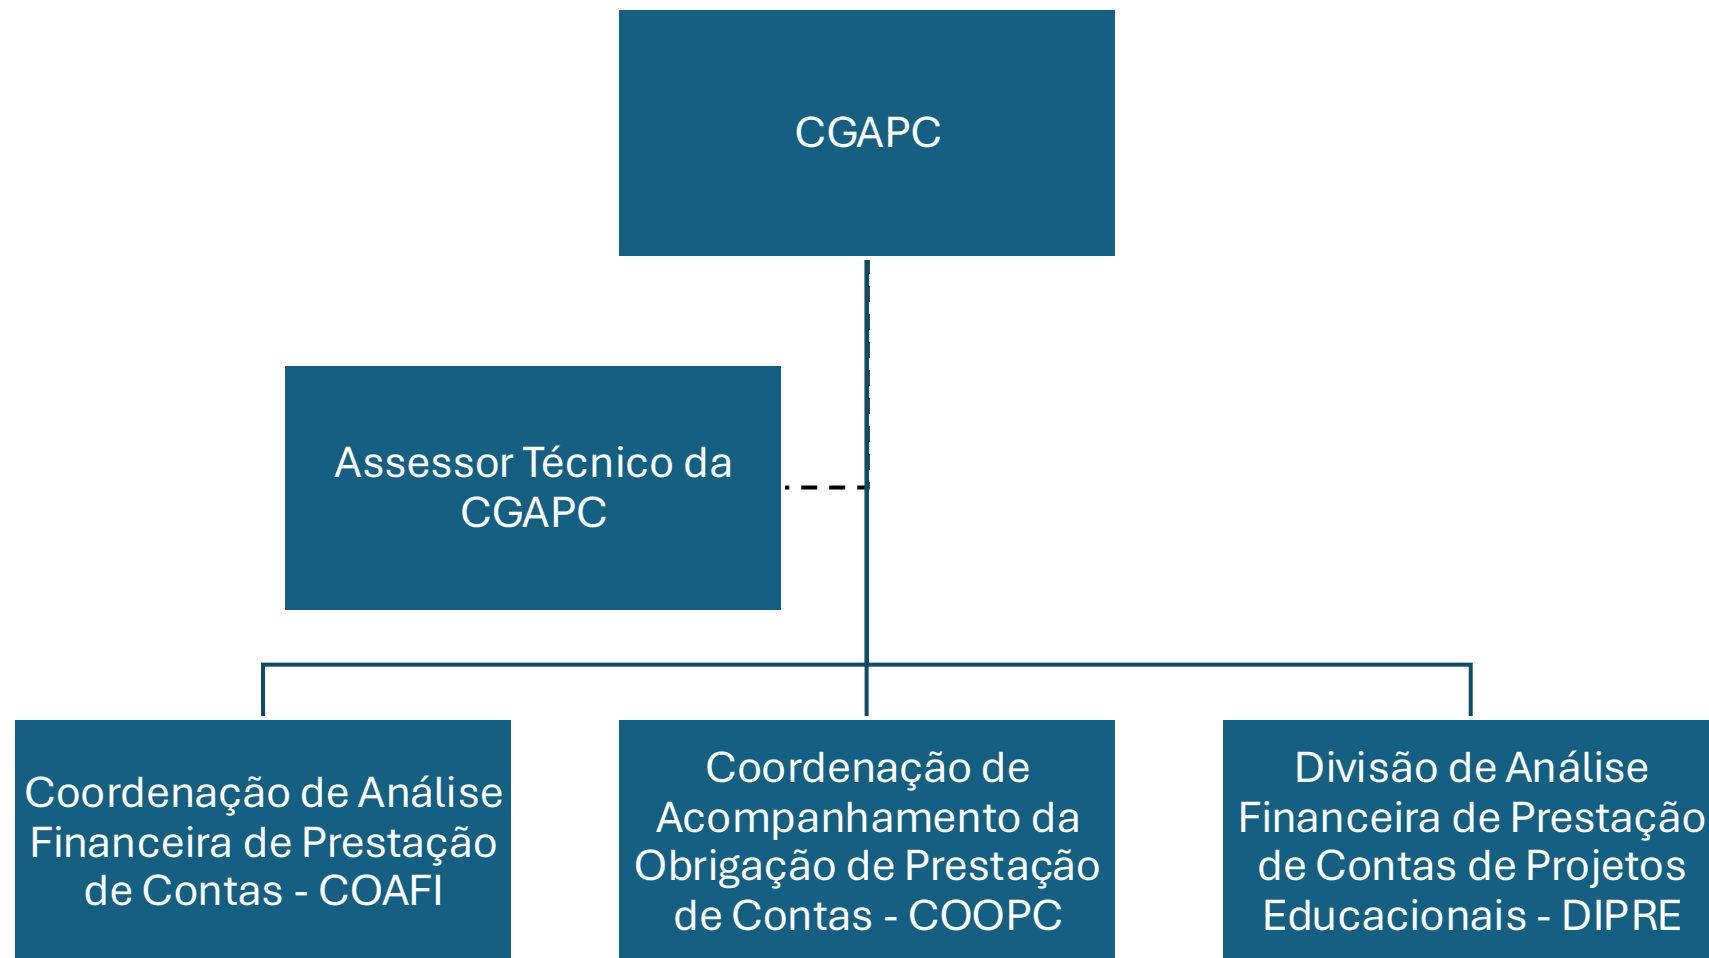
CGAPC

Assessor Técnico da CGAPC

Coordenação de Análise Financeira de Prestação de Contas - COAFI

Coordenação de Acompanhamento da Obrigação de Prestação de Contas - COOPC

Divisão de Análise Financeira de Prestação de Contas de Projetos Educacionais - DIPRE